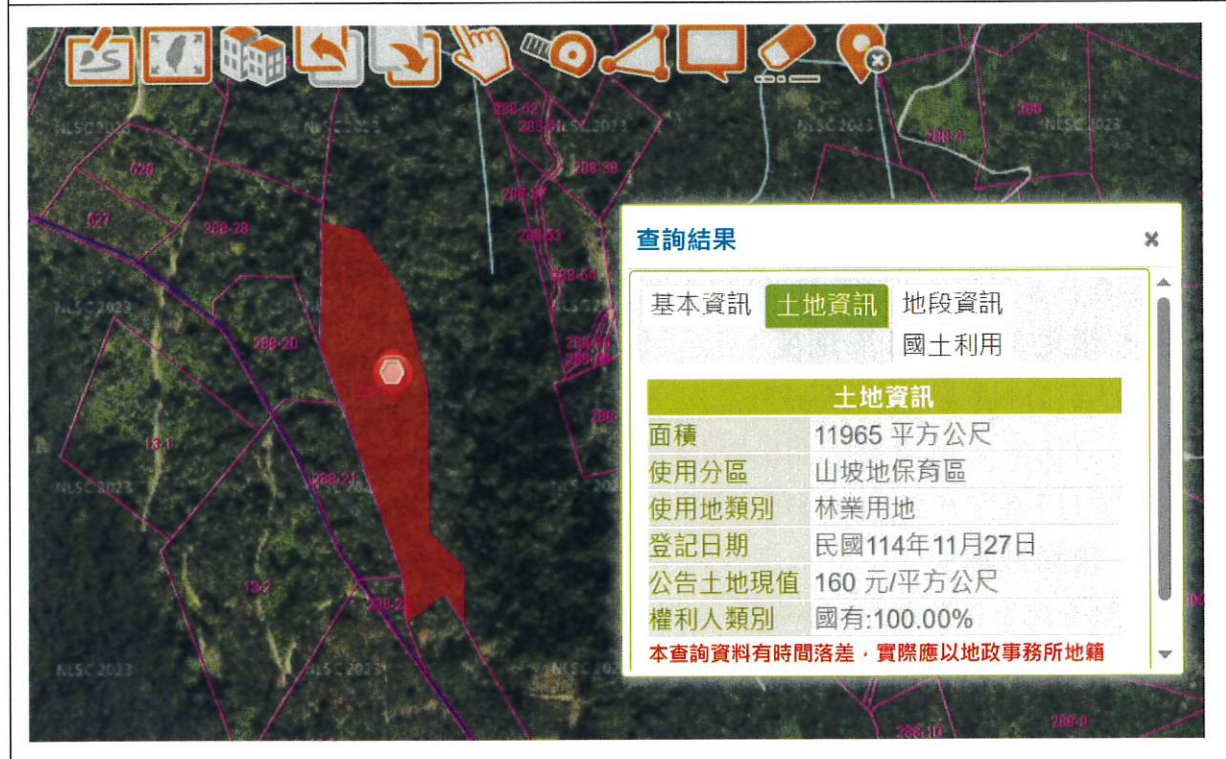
288-62
288
NLSC2023
NLSC2023
NLSC2023
288-38
NLSC2023
NLSC2023
288-4
626
627
288-28
288-37
288-63
288-64
288-20
288-21
13-1
13-2
288-22
NLSC2023
NLSC2023
NLSC2023
288-10
288-9

查詢結果 ×

基本資訊 土地資訊 地段資訊 國土利用

| 土地資訊 | |
|---|---|
| 面積 | 11965 平方公尺 |
| 使用分區 | 山坡地保育區 |
| 使用地類別 | 林業用地 |
| 登記日期 | 民國114年11月27日 |
| 公告土地現值 | 160 元/平方公尺 |
| 權利人類別 | 國有:100.00% |

本查詢資料有時間落差，實際應以地政事務所地籍